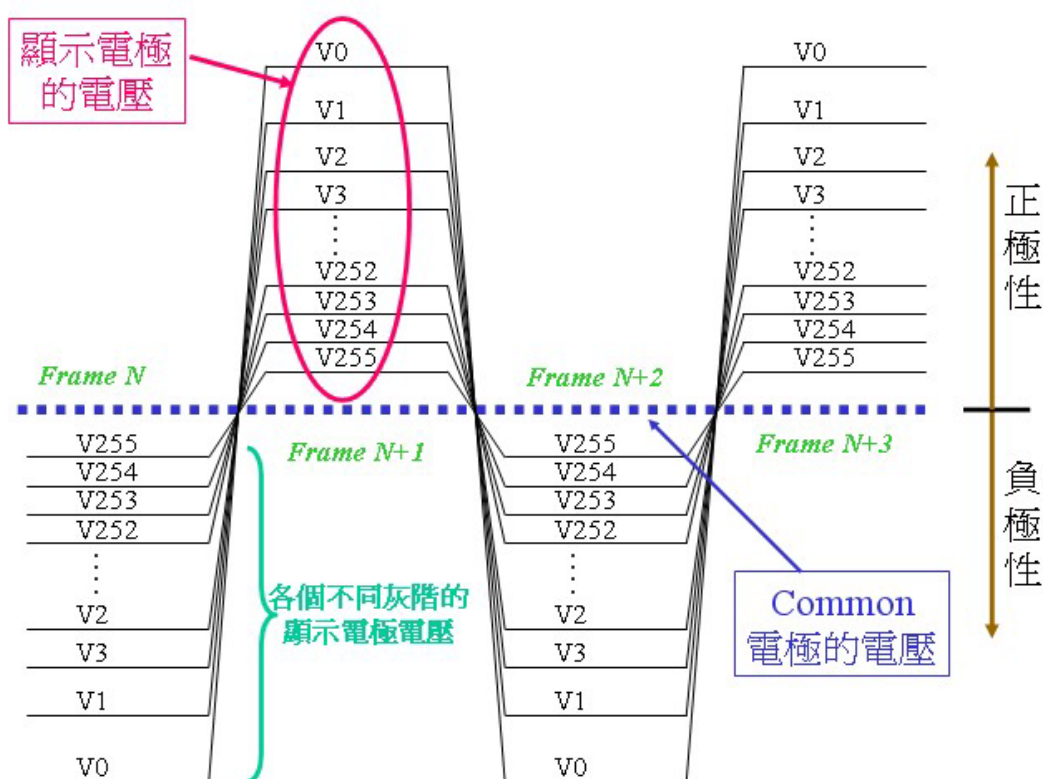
顯示電極的電壓

V0
V1
V2
V3
⋮
V252
V253
V254
V255

V0
V1
V2
V3
⋮
V252
V253
V254
V255

正極性

Frame N

Frame N+2

V255
V254
V253
V252
⋮
V2
V3
V1
V0

Frame N+1

各個不同灰階的顯示電極電壓

V255
V254
V253
V252
⋮
V2
V3
V1
V0

Frame N+3

負極性

Common 電極的電壓